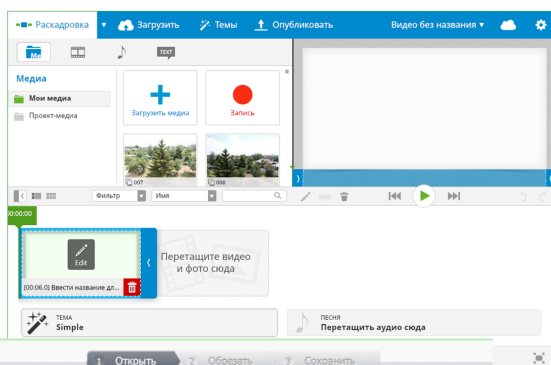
Раскадровка
Загрузить
Темы
Опубликовать
Видео без названия ▾

Ме
TEXT

Медиа
Мои медиа
Проект-медиа

Загрузить медиа
Запись
007
008

Фильтр
Имя

00:00:00

Edit
(00:06.0) Ввести название дл...

Перетащите видео и фото сюда

ТЕМА
Simple

ПЕСНЯ
Перетащить аудио сюда

1 Открыть
2 Обрезать
3 Сохранить